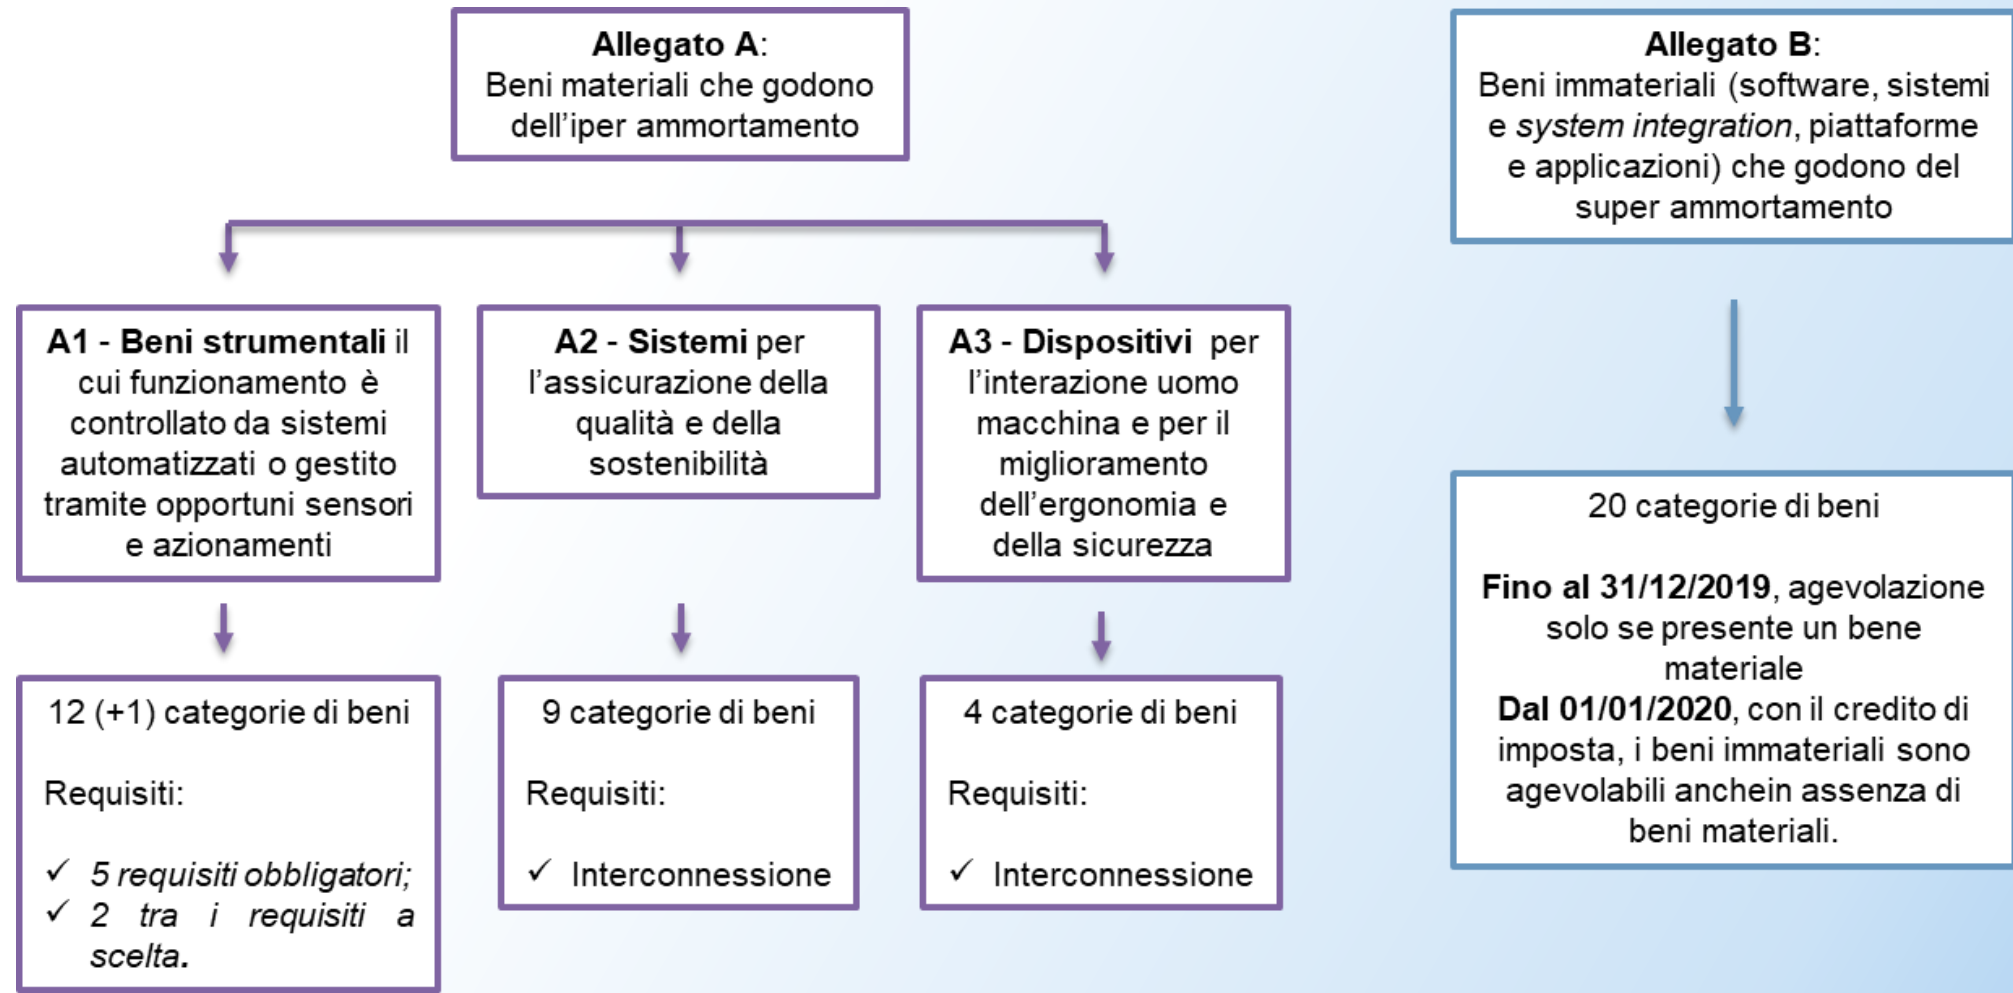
Allegato A:
Beni materiali che godono dell'iper ammortamento

A1 - Beni strumentali il cui funzionamento è controllato da sistemi automatizzati o gestito tramite opportuni sensori e azionamenti

12 (+1) categorie di beni

Requisiti:

✓ 5 requisiti obbligatori;
✓ 2 tra i requisiti a scelta.

A2 - Sistemi per l'assicurazione della qualità e della sostenibilità

9 categorie di beni

Requisiti:

✓ Interconnessione

A3 - Dispositivi per l'interazione uomo macchina e per il miglioramento dell'ergonomia e della sicurezza

4 categorie di beni

Requisiti:

✓ Interconnessione

Allegato B:
Beni immateriali (software, sistemi e system integration, piattaforme e applicazioni) che godono del super ammortamento

20 categorie di beni

Fino al 31/12/2019, agevolazione solo se presente un bene materiale
Dal 01/01/2020, con il credito di imposta, i beni immateriali sono agevolabili anchein assenza di beni materiali.